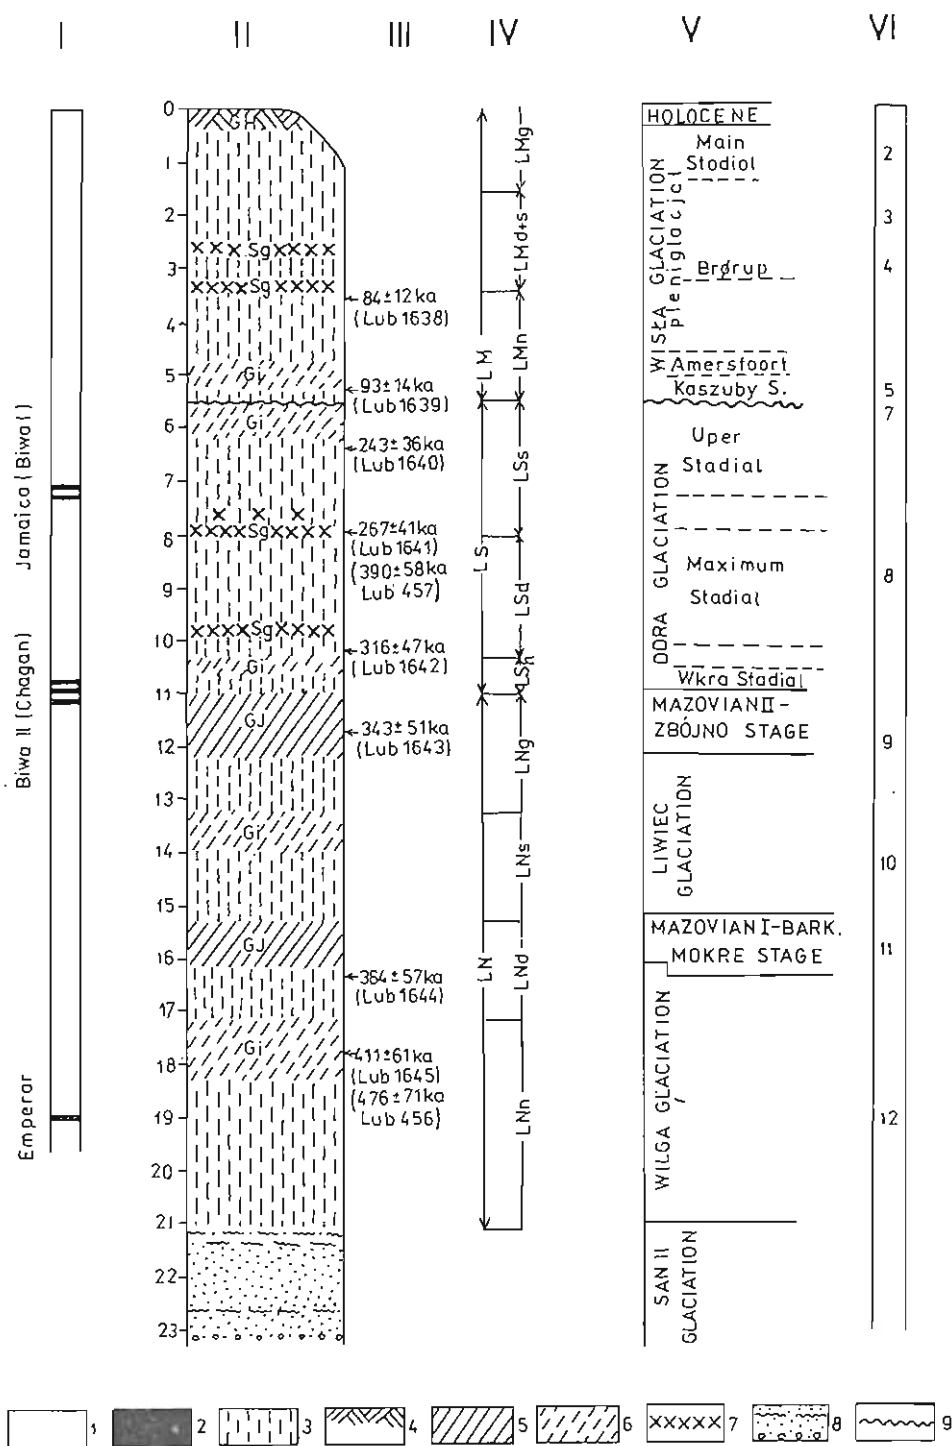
I II III IV V VI

Jamaica (Biwa I)
Biwa II (Chagan)
Emperor

0
1
2
3
4
5
6
7
8
9
10
11
12
13
14
15
16
17
18
19
20
21
22
23

Gh
Sg
Sg
Gi
Gi
Sg
Sg
Gi
GJ
Gi
GJ
Gi

←84±12 ka (Lub 1638)
←93±14 ka (Lub 1639)
←243±36 ka (Lub 1640)
←267±41 ka (Lub 1641) (390±58 ka Lub 457)
←316±47 ka (Lub 1642)
←343±51 ka (Lub 1643)
←364±57 ka (Lub 1644)
←411±61 ka (Lub 1645) (476±71 ka Lub 456)

LMg
LMd+s
LMn
LM
LSs
LS
LSd
LSh
LNg
LNs
LN
LNd
LNn

HOLOCENE
WISŁA GLACIATION
pleniglacjal
Main Stadial
Brørup
Amersfoort
Kaszuby S.
ODRA GLACIATION
Uper Stadial
Maximum Stadial
Wkra Stadial
MAZOVIAN II - ZBÓJNO STAGE
LIWIEC GLACIATION
MAZOVIAN I-BARK. MOKRE STAGE
WILGA GLACIATION
SAN II GLACIATION

2
3
4
5
7
8
9
10
11
12

1 2 3 4 5 6 7 8 9